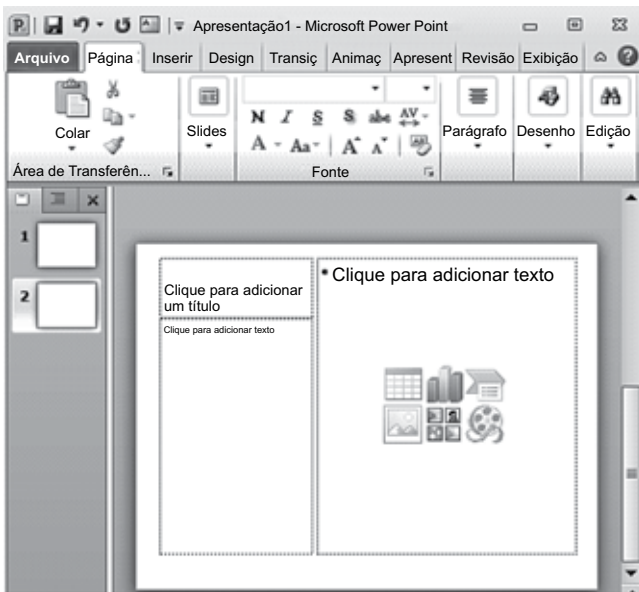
Apresentação1 - Microsoft Power Point

Arquivo | Página | Inserir | Design | Transiç | Animaç | Apresent | Revisão | Exibição

Colar

Slides

N I S S abc AV

A Aa A A

Parágrafo | Desenho | Edição

Área de Transferên... | Fonte

1

2

Clique para adicionar um título

Clique para adicionar texto

• Clique para adicionar texto